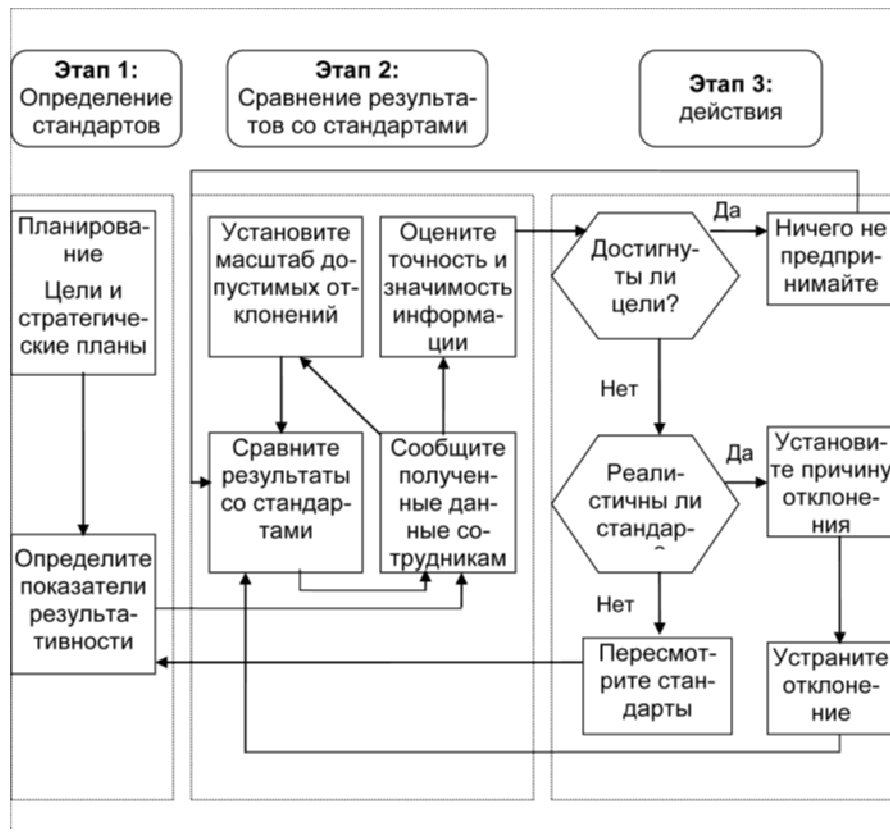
Этап 1: Определение стандартов

Этап 2: Сравнение результатов со стандартами

Этап 3: действия

Планирование

Цели и стратегические планы

Определите показатели результативности

Установите масштаб допустимых отклонений

Оцените точность и значимость информации

Сравните результаты со стандартами

Сообщите полученные данные сотрудникам

Достигнуты ли цели?

Да

Ничего не предпринимайте

Нет

Реалистичны ли стандар-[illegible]

Да

Установите причину отклонения

Нет

Пересмотрите стандарты

Устраните отклонение